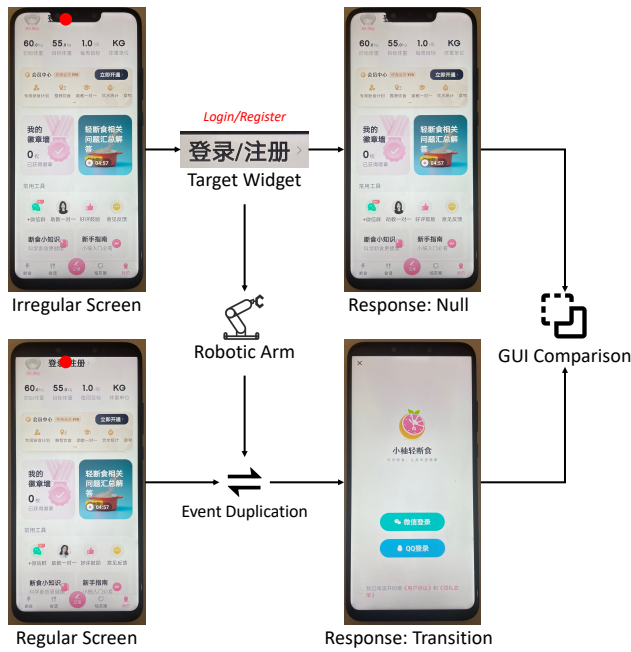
60 55 1.0 KG
会员中心 立即开通
我的徽章墙
0
轻断食相关问题汇总解答
04:57
常用工具
新食小知识
新手指南
Irregular Screen

Login/Register
登录/注册
Target Widget

60 55 1.0 KG
会员中心 立即开通
我的徽章墙
0
轻断食相关问题汇总解答
04:57
常用工具
新食小知识
新手指南
Response: Null

Robotic Arm

GUI Comparison

登录/注册
60 55 1.0 KG
会员中心 立即开通
我的徽章墙
0
轻断食相关问题汇总解答
04:57
常用工具
新食小知识
新手指南
Regular Screen

Event Duplication

×
小柚轻断食
微信登录
QQ登录
Response: Transition